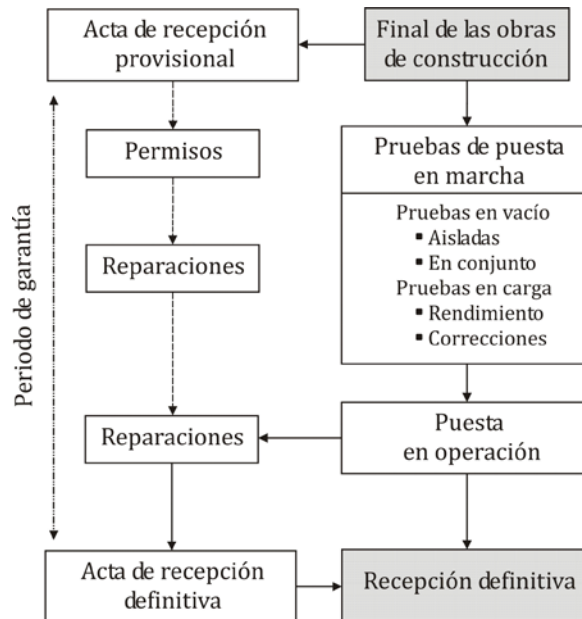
Acta de recepción provisional

Final de las obras de construcción

Periodo de garantía

Permisos

Pruebas de puesta en marcha

Pruebas en vacío
▪ Aisladas
▪ En conjunto
Pruebas en carga
▪ Rendimiento
▪ Correcciones

Reparaciones

Reparaciones

Puesta en operación

Acta de recepción definitiva

Recepción definitiva